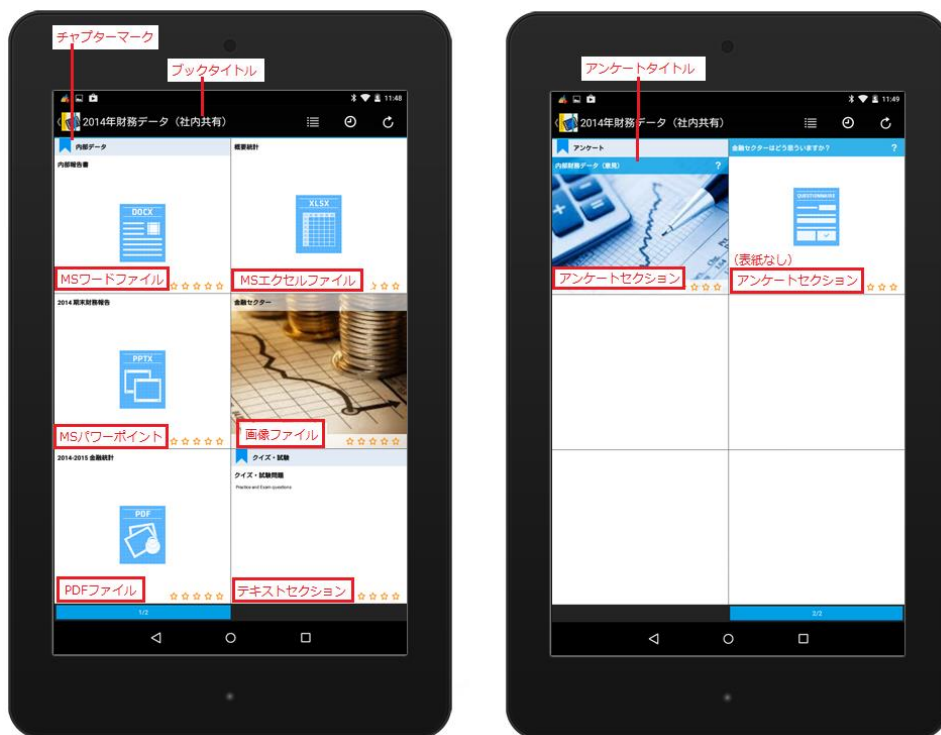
チャプターマーク

ブックタイトル

11:48

2014年財務データ（社内共有）

内部データ

内部報告書

DOCX

MSワードファイル

概要統計

XLSX

MSエクセルファイル

2014 期末財務報告

PPTX

MSパワーポイント

金融セクター

画像ファイル

2014-2015 金融統計

PDF

PDFファイル

クイズ・試験

クイズ・試験問題

Practice and Exam questions

テキストセクション

1/2

アンケートタイトル

11:49

2014年財務データ（社内共有）

アンケート

内部財務データ（教育）

?

アンケートセクション

金融セクターはどう思いますか？

?

QUESTIONNAIRE

（表紙なし）

アンケートセクション

2/2